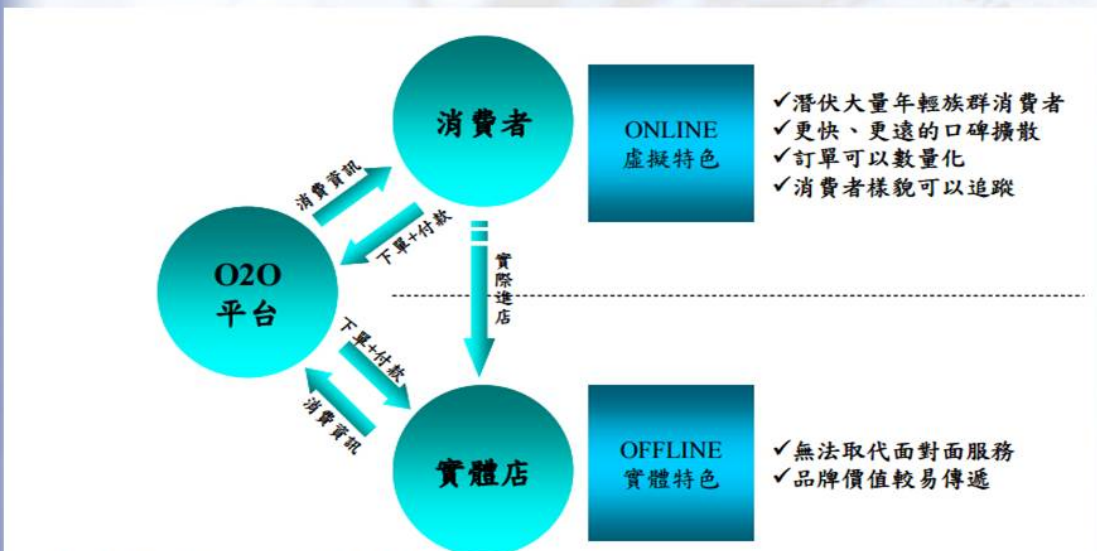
消費者

ONLINE
虛擬特色

✓潛伏大量年輕族群消費者
✓更快、更遠的口碑擴散
✓訂單可以數量化
✓消費者樣貌可以追蹤

消費資訊

下單+付款

實際逛店

O2O
平台

下單+付款

消費資訊

實體店

OFFLINE
實體特色

✓無法取代面對面服務
✓品牌價值較易傳遞